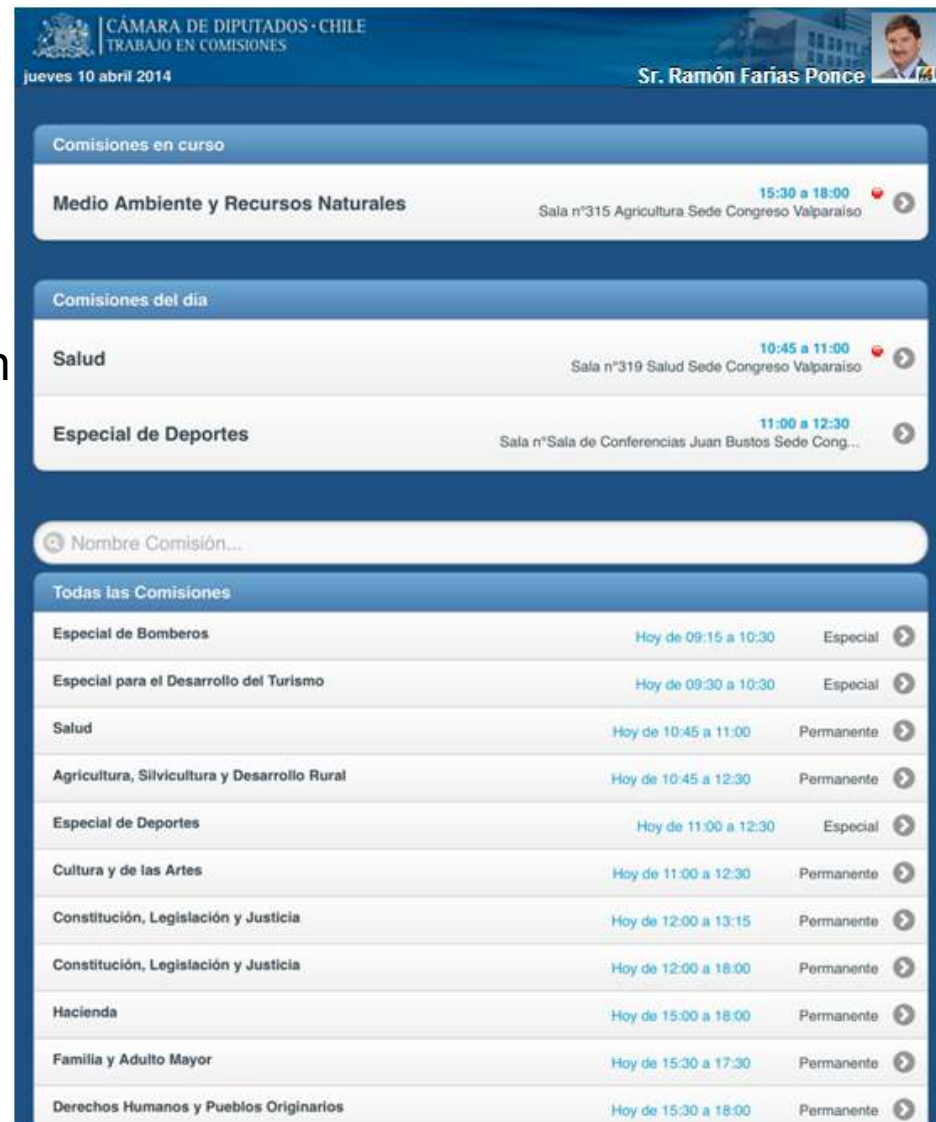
CÁMARA DE DIPUTADOS · CHILE
TRABAJO EN COMISIONES

jueves 10 abril 2014

Sr. Ramón Farías Ponce

Comisiones en curso

Medio Ambiente y Recursos Naturales
15:30 a 18:00
Sala n°315 Agricultura Sede Congreso Valparaíso

Comisiones del día

Salud
10:45 a 11:00
Sala n°319 Salud Sede Congreso Valparaíso

Especial de Deportes
11:00 a 12:30
Sala n°Sala de Conferencias Juan Bustos Sede Cong...

Nombre Comisión...

Todas las Comisiones

| | | |
|---|---|---|
| Especial de Bomberos | Hoy de 09:15 a 10:30 | Especial |
| Especial para el Desarrollo del Turismo | Hoy de 09:30 a 10:30 | Especial |
| Salud | Hoy de 10:45 a 11:00 | Permanente |
| Agricultura, Silvicultura y Desarrollo Rural | Hoy de 10:45 a 12:30 | Permanente |
| Especial de Deportes | Hoy de 11:00 a 12:30 | Especial |
| Cultura y de las Artes | Hoy de 11:00 a 12:30 | Permanente |
| Constitución, Legislación y Justicia | Hoy de 12:00 a 13:15 | Permanente |
| Constitución, Legislación y Justicia | Hoy de 12:00 a 18:00 | Permanente |
| Hacienda | Hoy de 15:00 a 18:00 | Permanente |
| Familia y Adulto Mayor | Hoy de 15:30 a 17:30 | Permanente |
| Derechos Humanos y Pueblos Originarios | Hoy de 15:30 a 18:00 | Permanente |